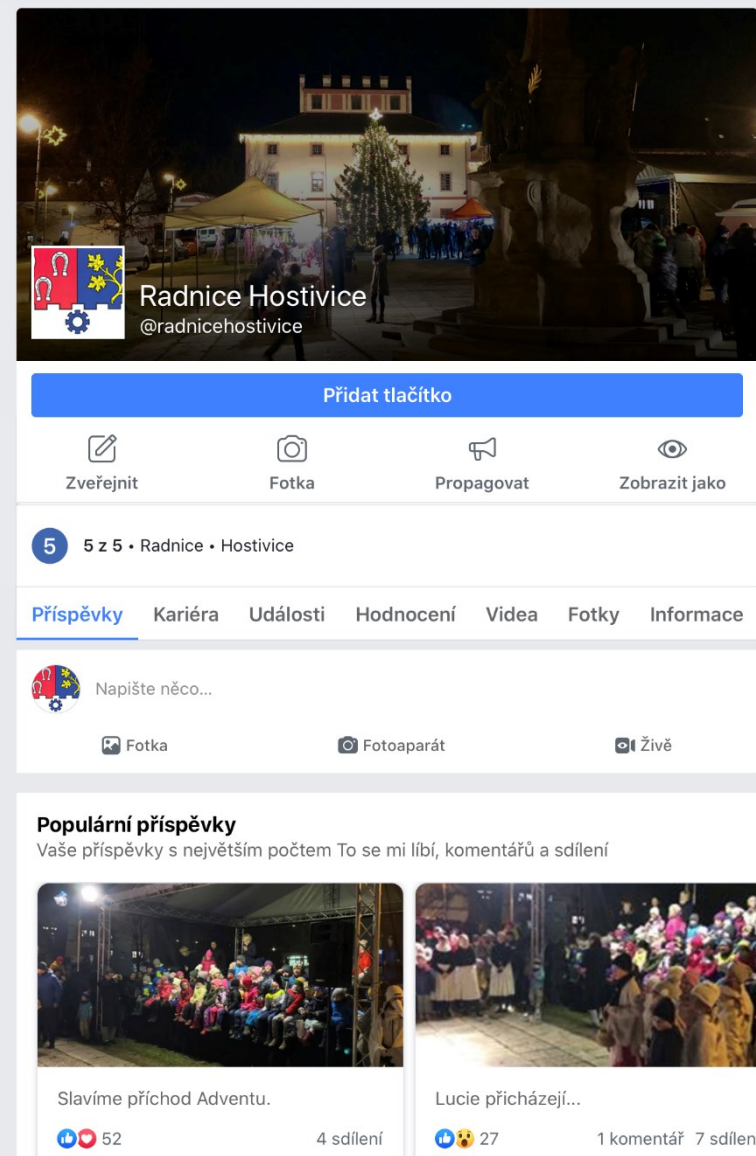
Radnice Hostivice
@radnicehostivice

Přidat tlačítko

Zveřejnit
Fotka
Propagovat
Zobrazit jako

5
5 z 5 • Radnice • Hostivice

Příspěvky
Kariéra
Události
Hodnocení
Videa
Fotky
Informace

Napište něco...

Fotka
Fotoaparát
Živě

Populární příspěvky
Vaše příspěvky s největším počtem To se mi líbí, komentářů a sdílení

Slavíme příchod Adventu.
52
4 sdílení

Lucie přicházejí...
27
1 komentář 7 sdílen